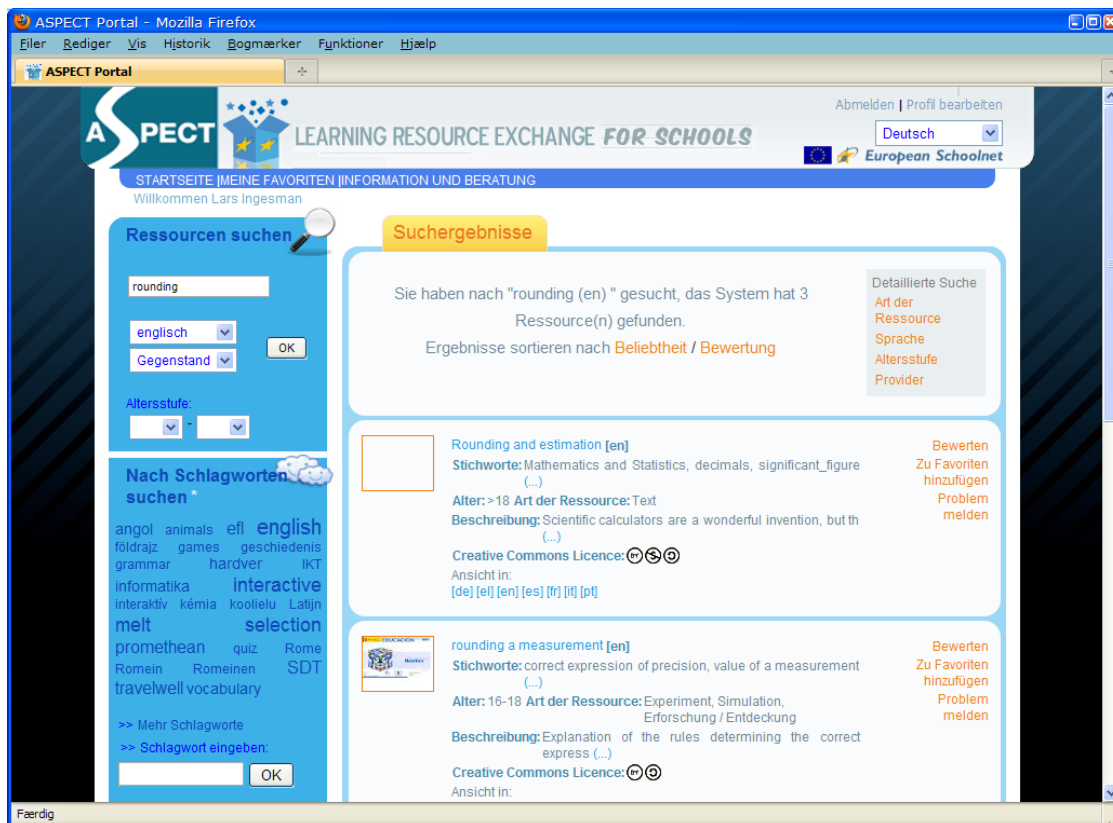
ASPECT Portal - Mozilla Firefox

Filer Rediger Vis Historik Bogmærker Funktioner Hjælp

ASPECT Portal

ASPECT LEARNING RESOURCE EXCHANGE FOR SCHOOLS

Abmelden | Profil bearbeiten

Deutsch

European Schoolnet

STARTSEITE |MEINE FAVORITEN |INFORMATION UND BERATUNG

Willkommen Lars Ingesman

Ressourcen suchen

rounding

englisch

Gegenstand

OK

Altersstufe:

-

Nach Schlagworten suchen

angol animals efl english földrajz games geschiedenis grammar hardver IKT informatika interactive interaktiv kémia koolielu Latijn melt selection promethean quiz Rome Romein Romeinen SDT travelwell vocabulary

>> Mehr Schlagworte

>> Schlagwort eingeben:

OK

Suchergebnisse

Sie haben nach "rounding (en) " gesucht, das System hat 3 Ressource(n) gefunden.
Ergebnisse sortieren nach Beliebtheit / Bewertung

Detaillierte Suche
Art der Ressource
Sprache
Altersstufe
Provider

Rounding and estimation [en]
Stichworte: Mathematics and Statistics, decimals, significant_figure (...)
Alter: >18 Art der Ressource: Text
Beschreibung: Scientific calculators are a wonderful invention, but th (...)
Creative Commons Licence:
Ansicht in:
[de] [el] [en] [es] [fr] [it] [pt]

Bewerten
Zu Favoriten hinzufügen
Problem melden

rounding a measurement [en]
Stichworte: correct expression of precision, value of a measurement (...)
Alter: 16-18 Art der Ressource: Experiment, Simulation, Erforschung / Entdeckung
Beschreibung: Explanation of the rules determining the correct express (...)
Creative Commons Licence:
Ansicht in:

Bewerten
Zu Favoriten hinzufügen
Problem melden

Færdig